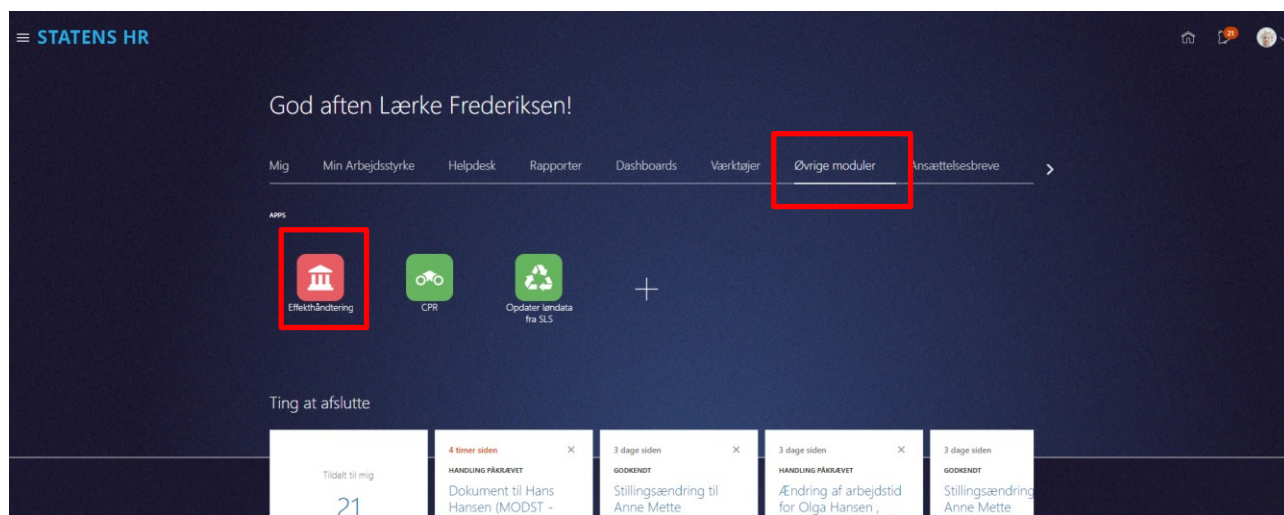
STATENS HR

21

God aften Lærke Frederiksen!

Mig Min Arbejdsstyrke Helpdesk Rapporter Dashboards Værktøjer Øvrige moduler Ansættelsesbreve

APPS

Effekthåndtering

CPR

Opdater løndata fra SLS

Ting at afslutte

Tildelt til mig

21

4 timer siden
HANDLING PÅKRÆVET
Dokument til Hans Hansen (MODST -

3 dage siden
GODKENDT
Stillingsændring til Anne Mette

3 dage siden
HANDLING PÅKRÆVET
Ændring af arbejdstid for Olga Hansen ,

3 dage siden
GODKENDT
Stillingsændring Anne Mette